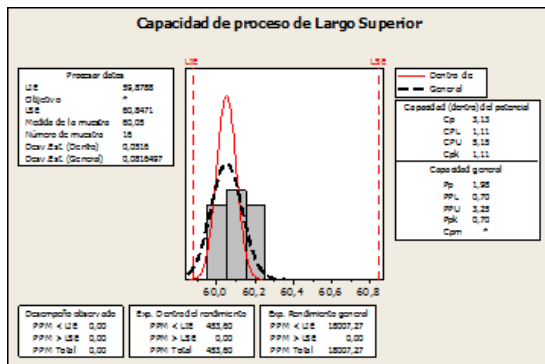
Capacidad de proceso de Largo Superior

LIE

LSE

Proceso datos
LIE 59,8788
Objetivo *
LSE 60,8471
Media de la muestra 60,05
Número de muestra 15
Desv.Est. (Dentro) 0,0516
Desv.Est. (General) 0,0816497

Dentro de
General

Capacidad (dentro) del potencial
Cp 3,13
CPL 1,11
CPU 5,15
Cpk 1,11

Capacidad general
Pp 1,98
PPL 0,70
PPU 3,25
Ppk 0,70
Cpm *

60,0 60,2 60,4 60,6 60,8

Desempeño observado
PPM < LIE 0,00
PPM > LSE 0,00
PPM Total 0,00

Exp. Dentro del rendimiento
PPM < LIE 453,60
PPM > LSE 0,00
PPM Total 453,60

Exp. Rendimiento general
PPM < LIE 18007,27
PPM > LSE 0,00
PPM Total 18007,27